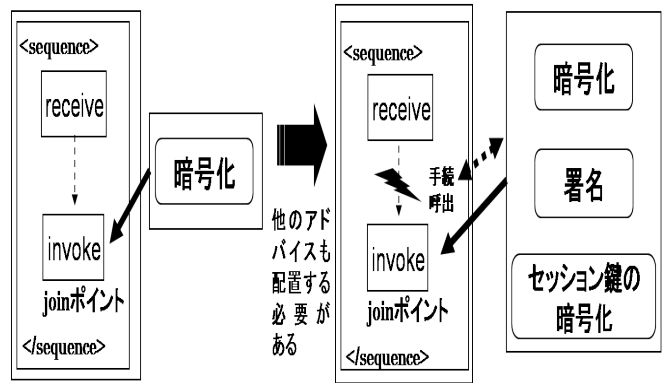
<sequence>

receive

invoke

joinポイント

</sequence>

暗号化

他のアドバイスも配置する必要がある

<sequence>

receive

手続呼出

invoke

joinポイント

</sequence>

暗号化

署名

セッション鍵の暗号化